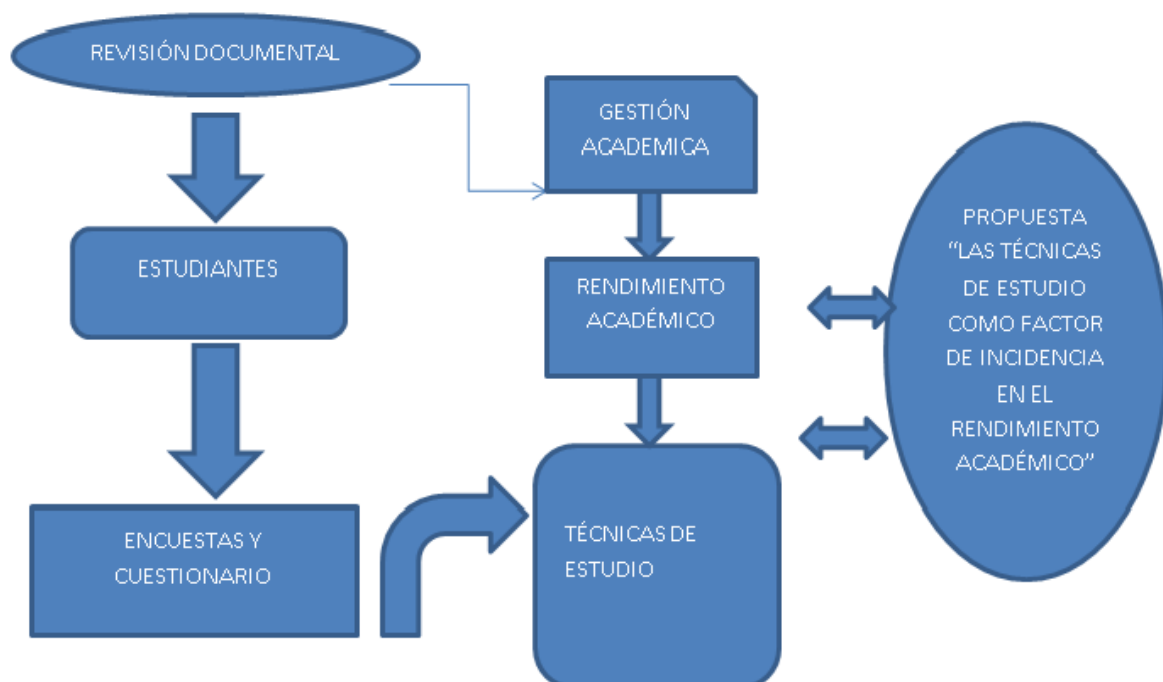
REVISIÓN DOCUMENTAL

GESTIÓN ACADEMICA

ESTUDIANTES

RENDIMIENTO ACADÉMICO

PROPUESTA "LAS TÉCNICAS DE ESTUDIO COMO FACTOR DE INCIDENCIA EN EL RENDIMIENTO ACADÉMICO"

ENCUESTAS Y CUESTIONARIO

TÉCNICAS DE ESTUDIO